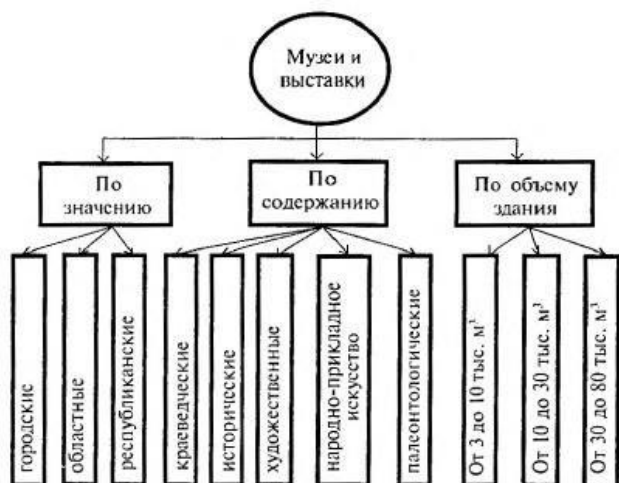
Музеи и выставки

По значению

По содержанию

По объему здания

городские

областные

республиканские

краеведческие

исторические

художественные

народно-прикладное искусство

палеонтологические

От 3 до 10 тыс. м$^3$

От 10 до 30 тыс. м$^3$

От 30 до 80 тыс. м$^3$